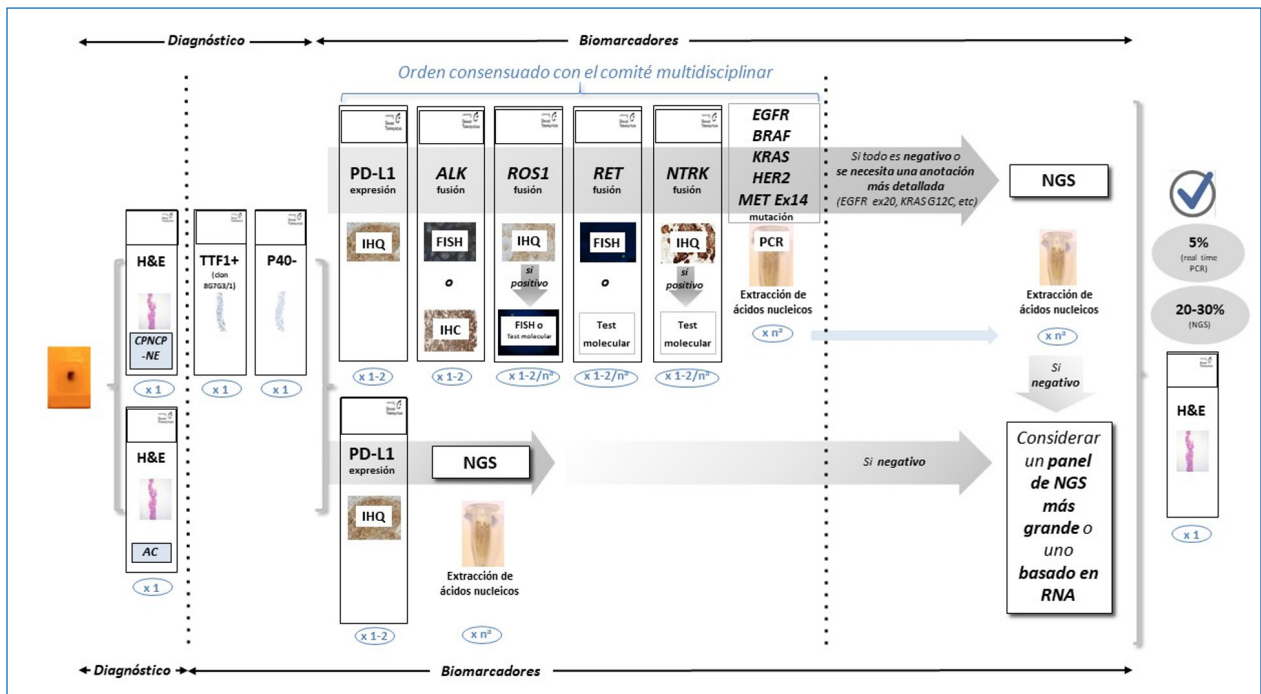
Diagnóstico

Biomarcadores

Orden consensuado con el comité multidisciplinar

H&E

CPNCP -NE

x 1

H&E

AC

x 1

TTF1+ (clon 8G7G3/1)

x 1

P40-

x 1

PD-L1 expresión

IHQ

x 1-2

ALK fusión

FISH

o

IHC

x 1-2

ROS1 fusión

IHQ

si positivo

FISH o Test molecular

x 1-2/nº

RET fusión

FISH

o

Test molecular

x 1-2/nº

NTRK fusión

IHQ

si positivo

Test molecular

x 1-2/nº

EGFR
BRAF
KRAS
HER2
MET Ex14
mutación

PCR

Extracción de ácidos nucleicos

x nº

Si todo es negativo o se necesita una anotación más detallada (EGFR ex20, KRAS G12C, etc)

NGS

Extracción de ácidos nucleicos

x nº

Si negativo

5% (real time PCR)

20-30% (NGS)

H&E

x 1

PD-L1 expresión

IHQ

x 1-2

NGS

Extracción de ácidos nucleicos

x nº

Si negativo

Considerar un panel de NGS más grande o uno basado en RNA

Diagnóstico

Biomarcadores